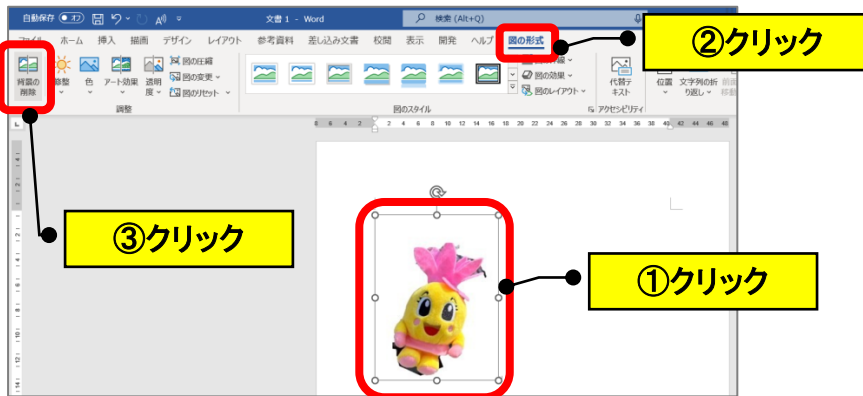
自動保存 オフ 文書 1 - Word 検索 (Alt+Q)

ファイル ホーム 挿入 描画 デザイン レイアウト 参考資料 差し込み文書 校閲 表示 開発 ヘルプ 図の形式

背景の削除 修整 色 アート効果 透明度 図の圧縮 図の変更 図のリセット

調整

図のスタイル

図の効果 図のレイアウト

代替テキスト

アクセシビリティ

位置 文字列の折り返し

②クリック

③クリック

①クリック